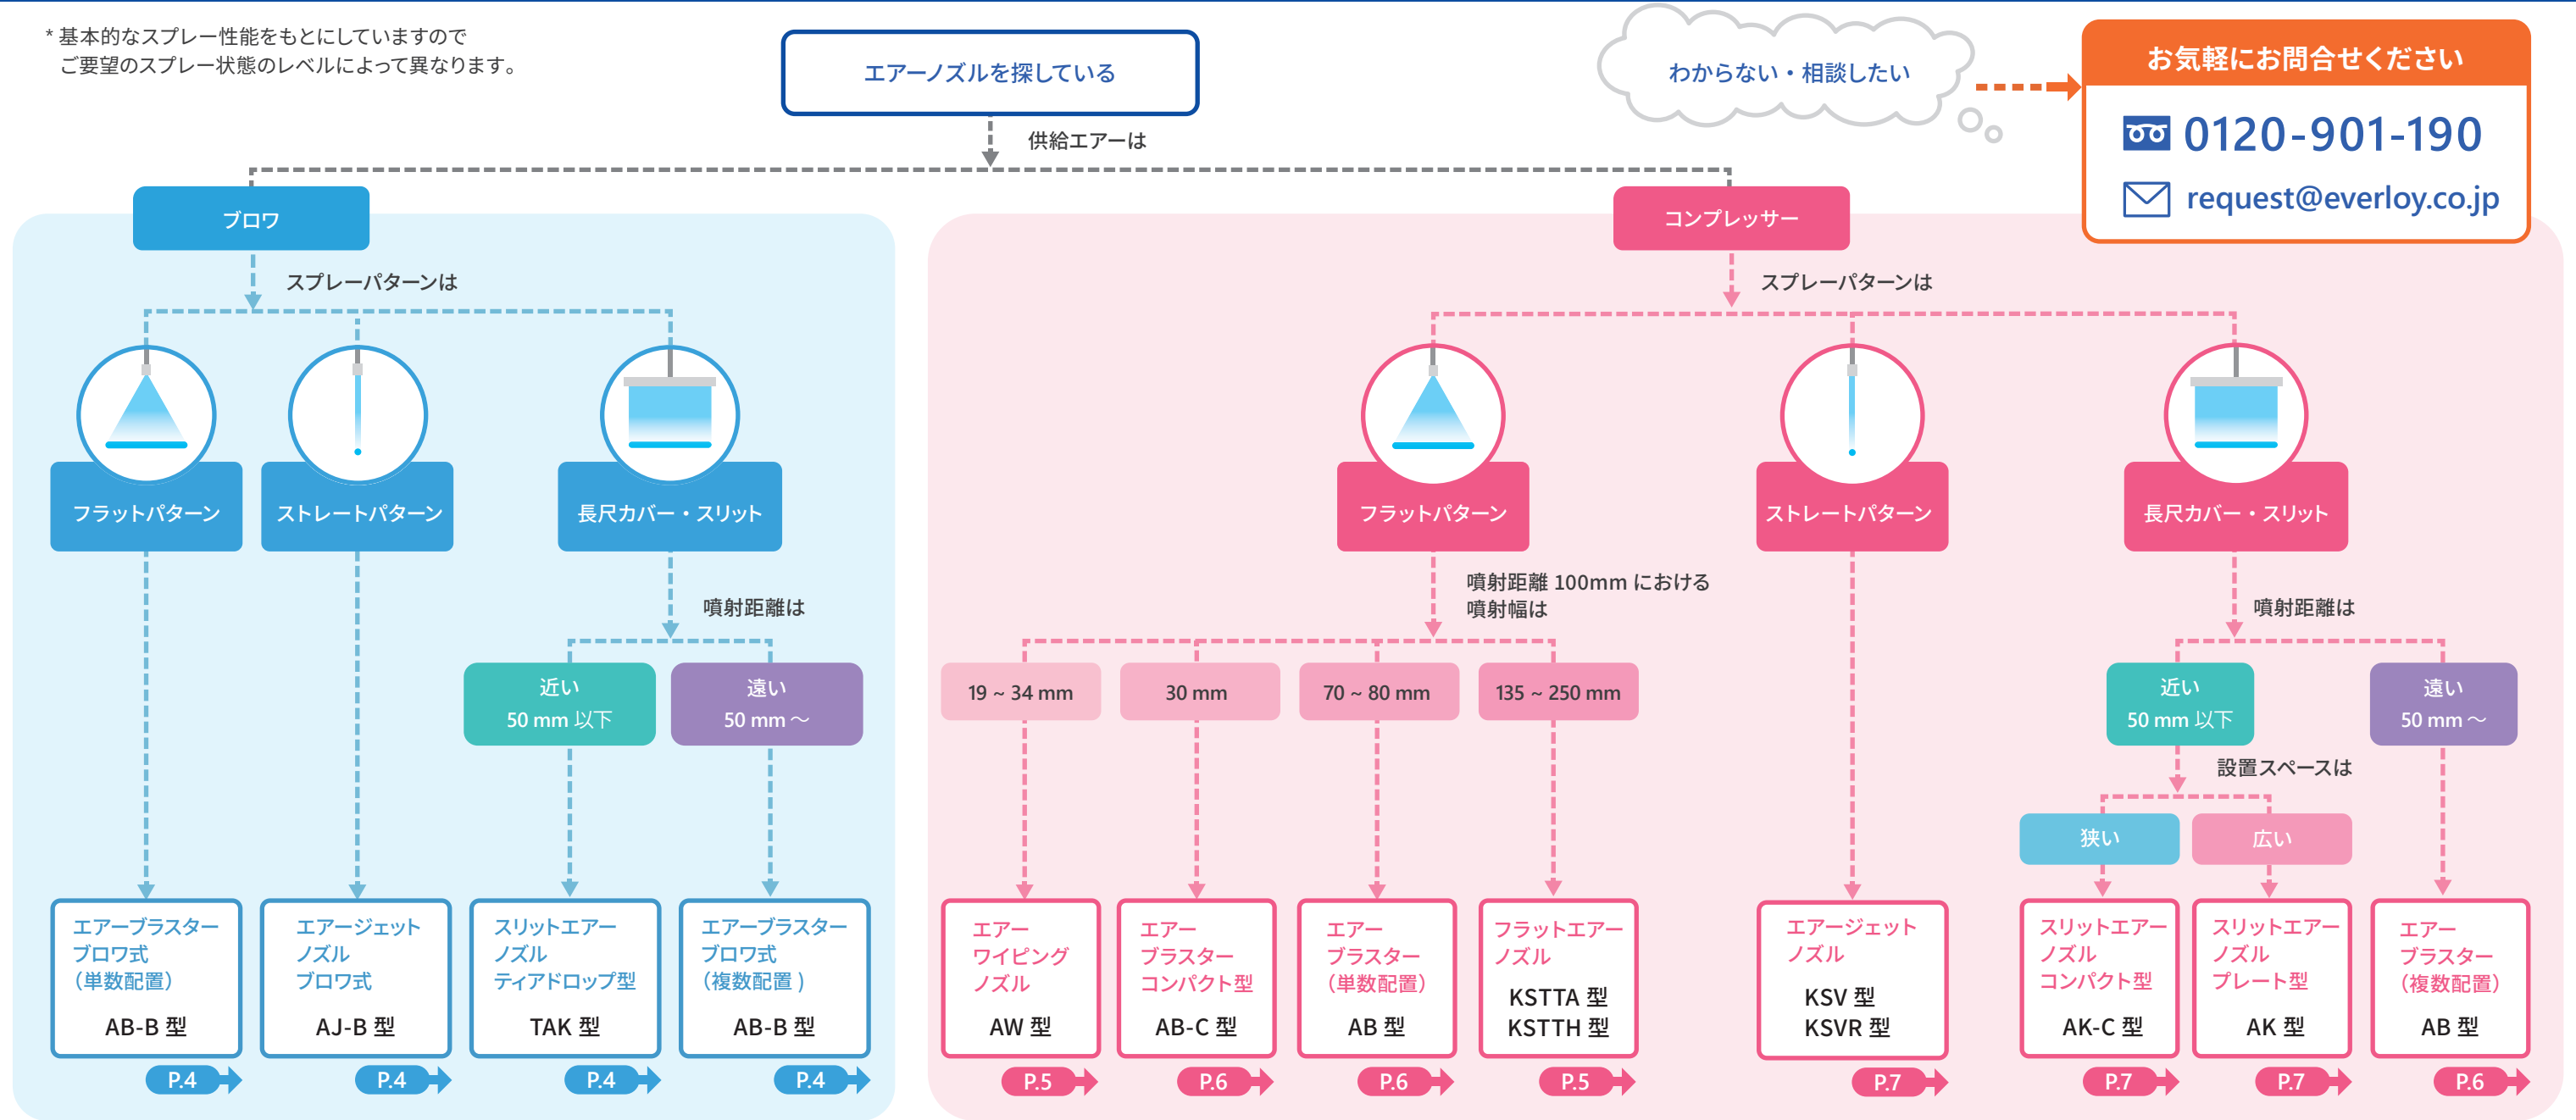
* 基本的なスプレー性能をもとにしていますので
ご要望のスプレー状態のレベルによって異なります。

エアーノズルを探している

わからない・相談したい

お気軽にお問合せください
0120-901-190
request@everloy.co.jp

供給エアーは

ブロワ

スプレーパターンは

フラットパターン

ストレートパターン

長尺カバー・スリット

噴射距離は

近い
50 mm 以下

遠い
50 mm ～

エアーブラスター
ブロワ式
（単数配置）
AB-B 型
P.4

エアージェット
ノズル
ブロワ式
AJ-B 型
P.4

スリットエアー
ノズル
ティアドロップ型
TAK 型
P.4

エアーブラスター
ブロワ式
（複数配置 ）
AB-B 型
P.4

コンプレッサー

スプレーパターンは

フラットパターン

ストレートパターン

長尺カバー・スリット

噴射距離 100mm における
噴射幅は

19 ~ 34 mm

30 mm

70 ~ 80 mm

135 ~ 250 mm

噴射距離は

近い
50 mm 以下

遠い
50 mm ～

設置スペースは

狭い

広い

エアー
ワイピング
ノズル
AW 型
P.5

エアー
ブラスター
コンパクト型
AB-C 型
P.6

エアー
ブラスター
（単数配置）
AB 型
P.6

フラットエアー
ノズル
KSTTA 型
KSTTH 型
P.5

エアージェット
ノズル
KSV 型
KSVR 型
P.7

スリットエアー
ノズル
コンパクト型
AK-C 型
P.7

スリットエアー
ノズル
プレート型
AK 型
P.7

エアー
ブラスター
（複数配置）
AB 型
P.6